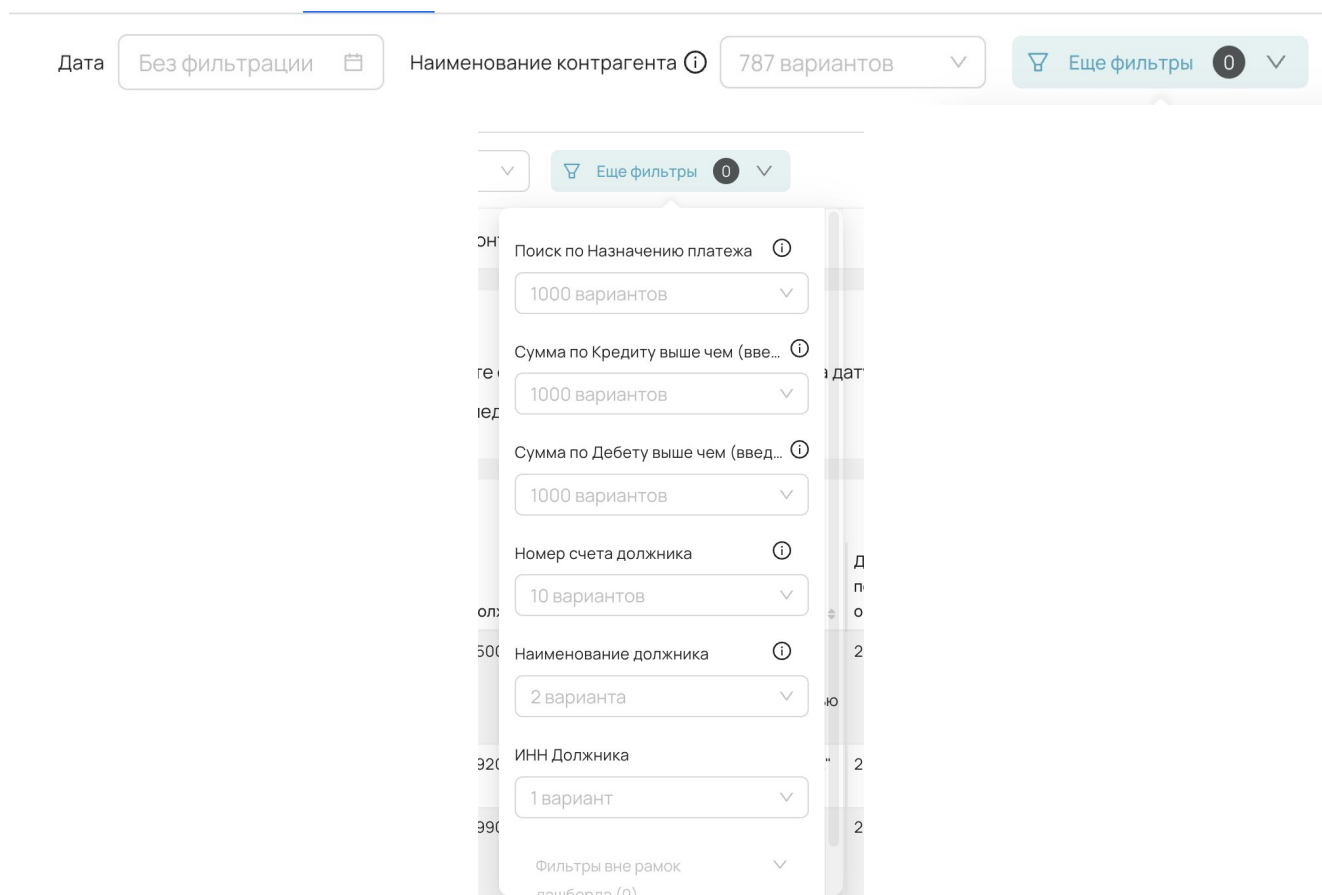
Дата Без фильтрации

Наименование контрагента ⓘ 787 вариантов

Еще фильтры 0

Еще фильтры 0

онт

Поиск по Назначению платежа ⓘ

1000 вариантов

Сумма по Кредиту выше чем (вве... ⓘ

те

а дат

1000 вариантов

ед

Сумма по Дебету выше чем (введ... ⓘ

1000 вариантов

Номер счета должника ⓘ

10 вариантов

Д
п
о

олж

500

Наименование должника ⓘ

2

2 варианта

ю

ИНН Должника

920

2

1 вариант

990

2

Фильтры вне рамок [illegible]